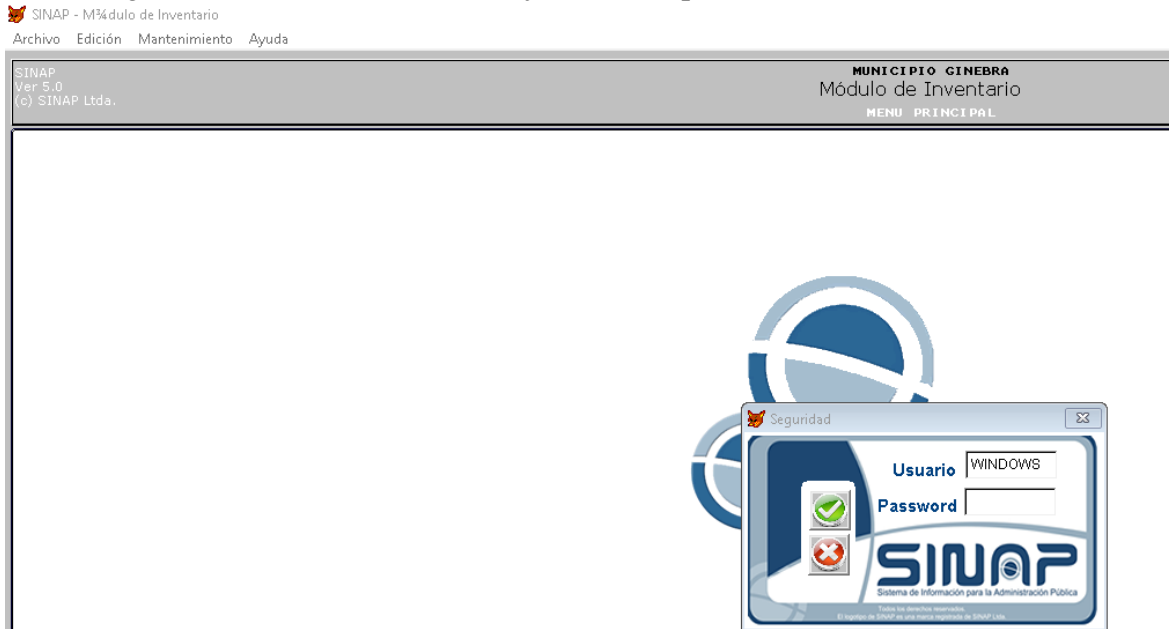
SINAP - M¾dulo de Inventario

Archivo Edición Mantenimiento Ayuda

SINAP
Ver 5.0
(c) SINAP Ltda.

MUNICIPIO GINEBRA
Módulo de Inventario
MENU PRINCIPAL

Seguridad

Usuario WINDOWS
Password

SINAP
Sistema de Información para la Administración Pública
Todos los derechos reservados.
El logotipo de SINAP es una marca registrada de SINAP Ltda.